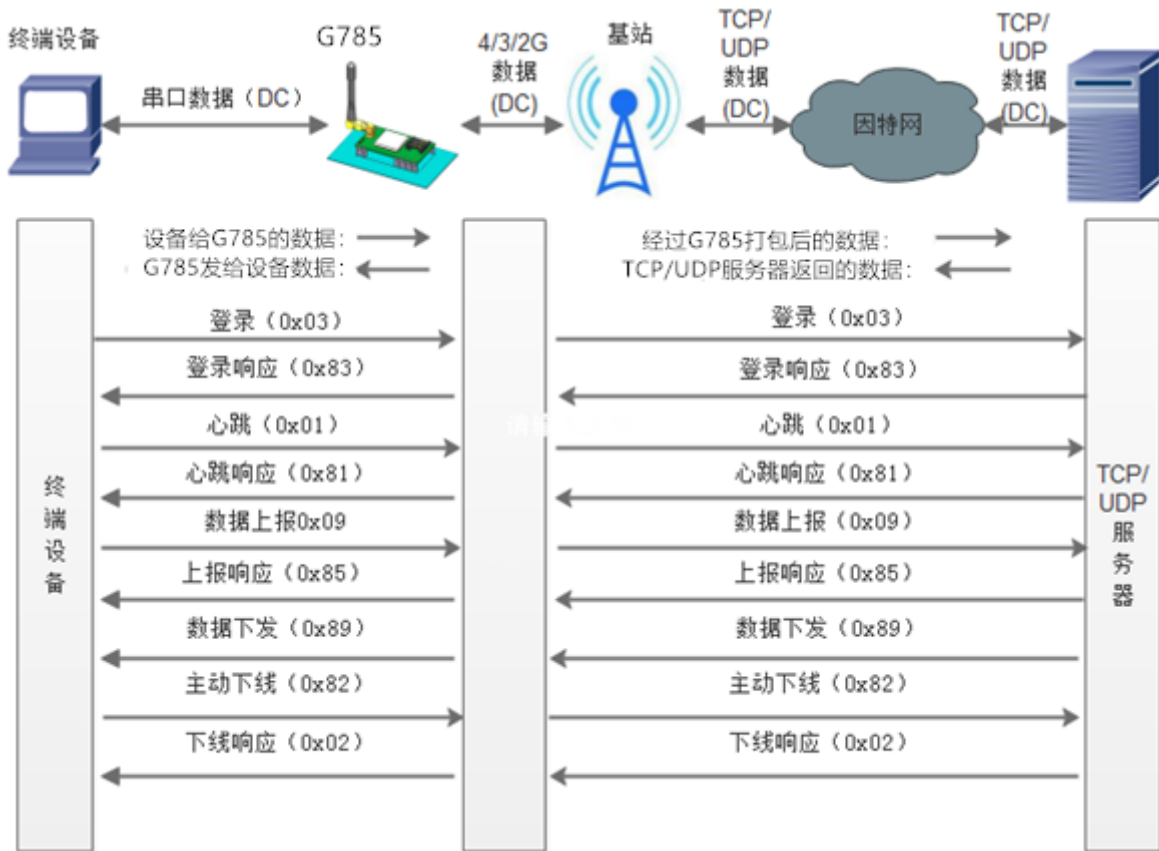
终端设备

G785

串口数据（DC）

4/3/2G 数据 (DC)

基站

TCP/ UDP 数据 (DC)

因特网

TCP/ UDP 数据 (DC)

设备给G785的数据：
G785发给设备数据：

经过G785打包后的数据：
TCP/UDP服务器返回的数据：

终端设备

TCP/UDP服务器

登录（0x03）
登录响应（0x83）
心跳（0x01）
心跳响应（0x81）
数据上报0x09
上报响应（0x85）
数据下发（0x89）
主动下线（0x82）
下线响应（0x02）

登录（0x03）
登录响应（0x83）
心跳（0x01）
心跳响应（0x81）
数据上报（0x09）
上报响应（0x85）
数据下发（0x89）
主动下线（0x82）
下线响应（0x02）